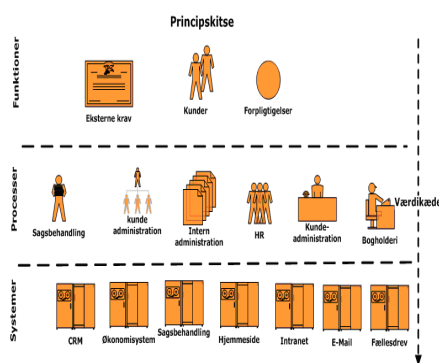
Principskitse

Funktioner

Eksterne krav

Kunder

Forpligtigelser

Processer

Sagsbehandling

kunde administration

Intern administration

HR

Kunde-administration

Bogholderi

Værdikæde

Systemer

CRM

Økonomisystem

Sagsbehandling

Hjemmeside

Intranet

E-Mail

Fællesdrev